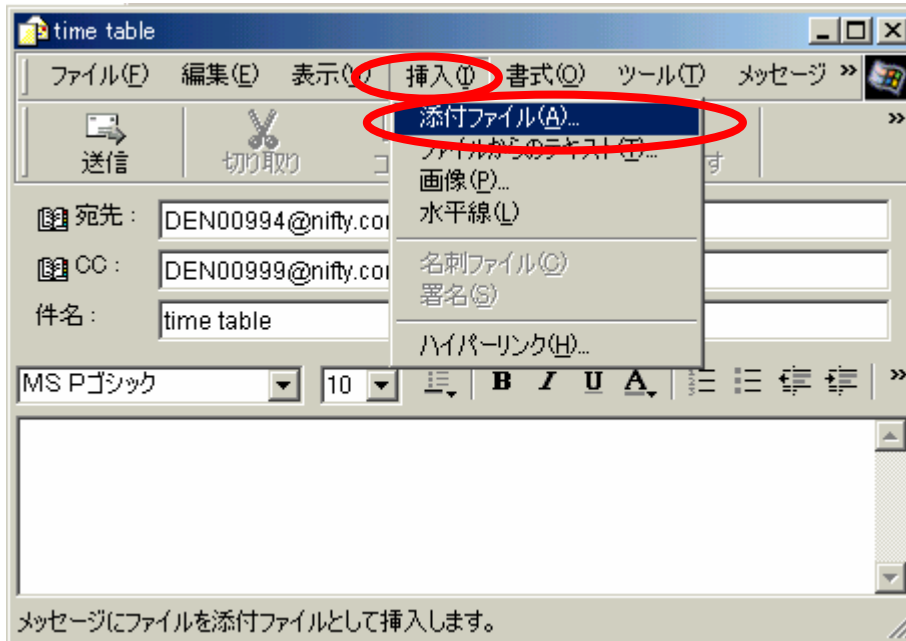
time table

ファイル(F) 編集(E) 表示(V) 挿入(I) 書式(O) ツール(T) メッセージ »

送信 切り取り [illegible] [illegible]

添付ファイル(A)...
ファイルからのテキスト(T)...
画像(P)...
水平線(L)
名刺ファイル(C)
署名(S)
ハイパーリンク(H)...

宛先: DEN00994@nifty.co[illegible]
CC: DEN00999@nifty.co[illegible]
件名: time table

MS Pゴシック 10 B I U A

メッセージにファイルを添付ファイルとして挿入します。